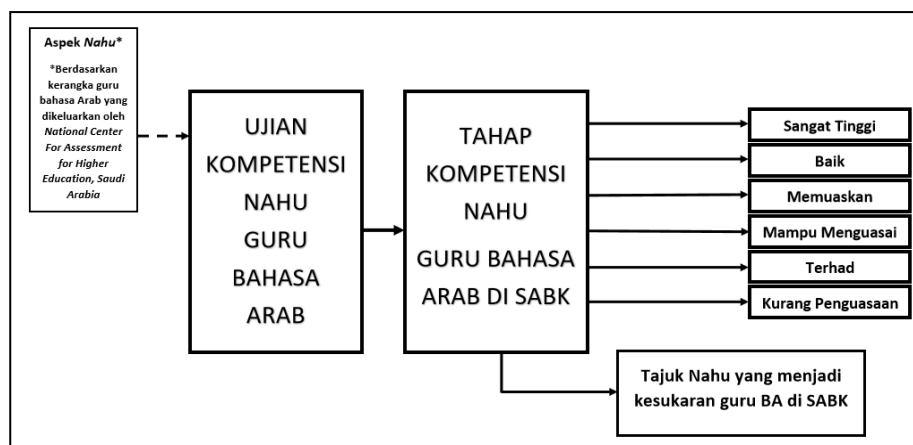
Aspek Nahu*

*Berdasarkan kerangka guru bahasa Arab yang dikeluarkan oleh National Center For Assessment for Higher Education, Saudi Arabia

UJIAN KOMPETENSI NAHU GURU BAHASA ARAB

TAHAP KOMPETENSI NAHU

GURU BAHASA ARAB DI SABK

Sangat Tinggi

Baik

Memuaskan

Mampu Menguasai

Terhad

Kurang Penguasaan

Tajuk Nahu yang menjadi kesukaran guru BA di SABK